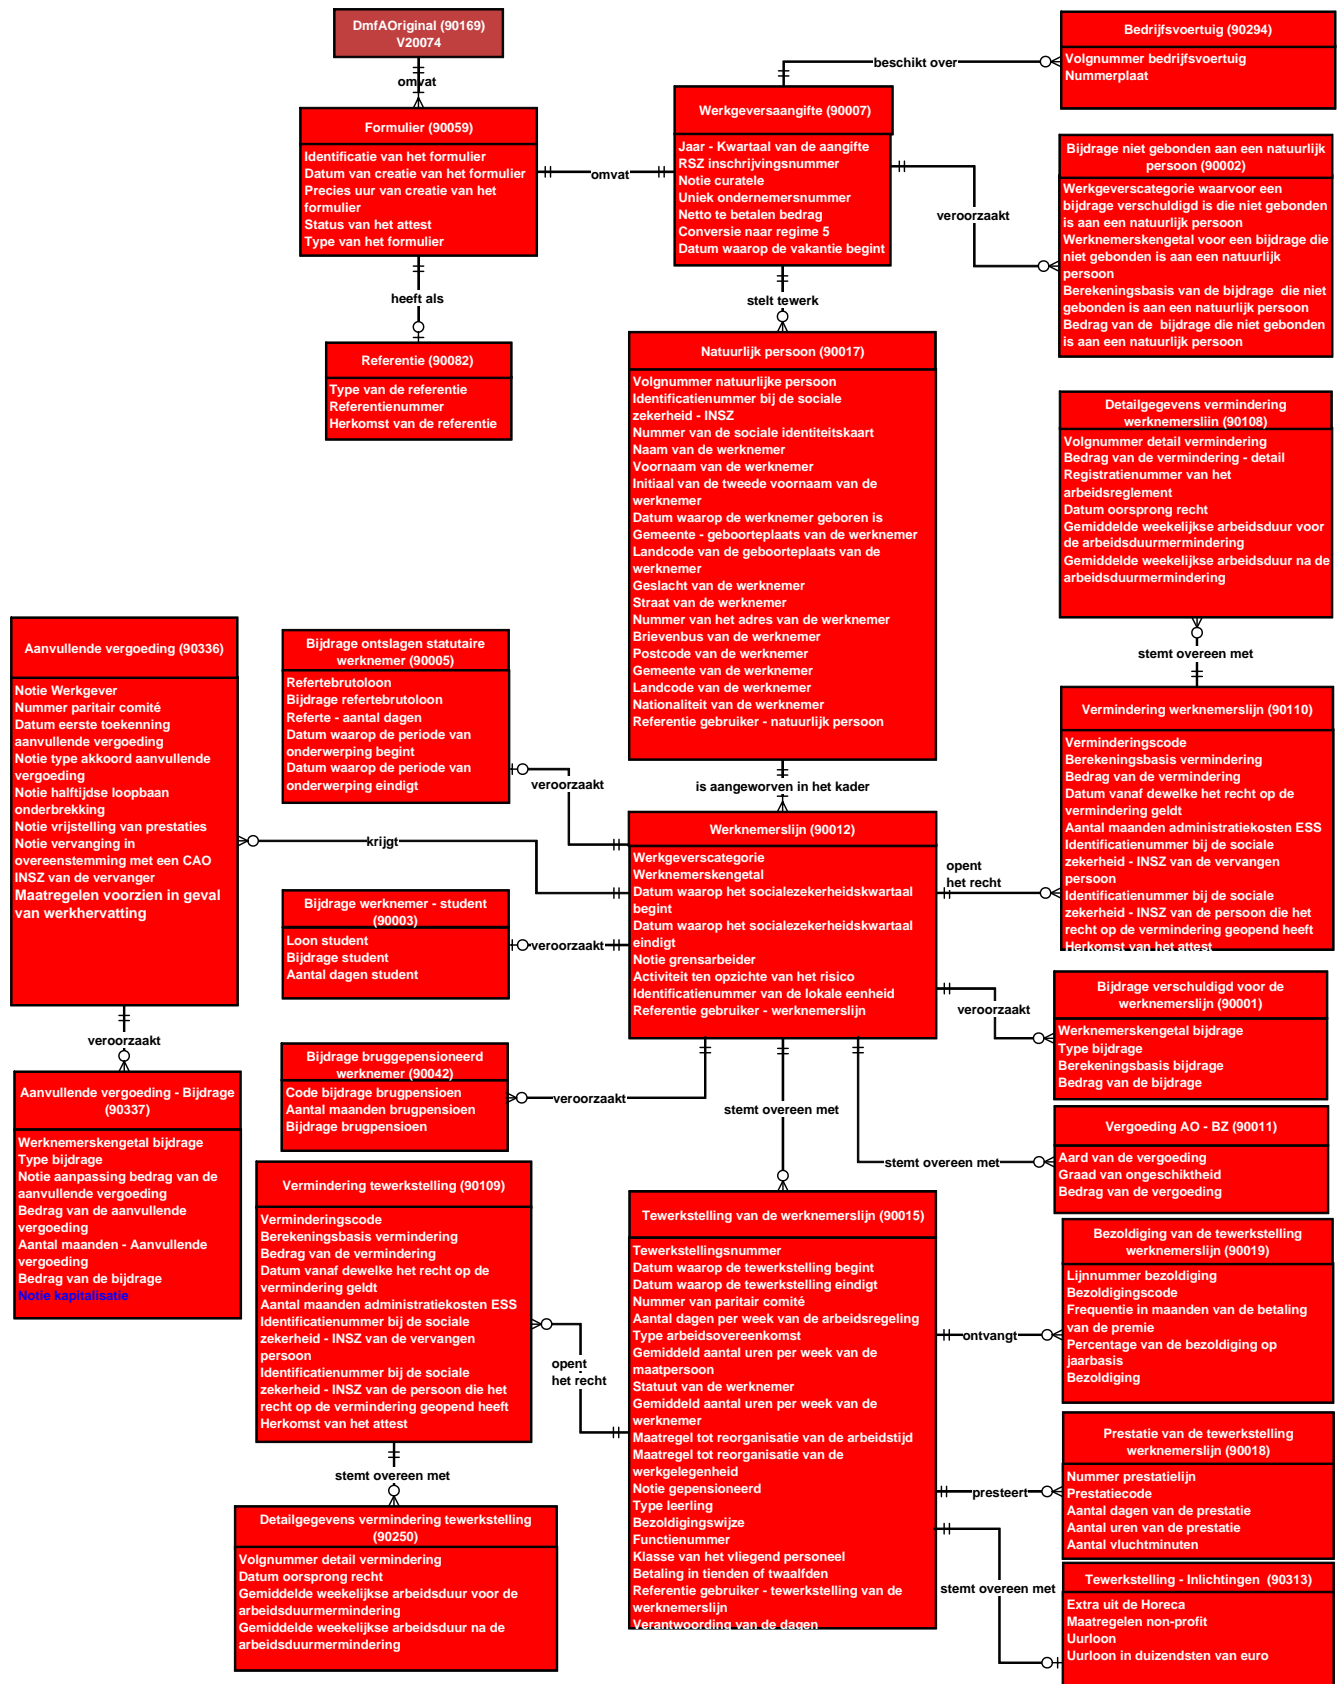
DmfAOriginal (90169)
V20074

omvat

Formulier (90059)

Identificatie van het formulier
Datum van creatie van het formulier
Precies uur van creatie van het formulier
Status van het attest
Type van het formulier

omvat

beschikt over

Bedrijfsvoertuig (90294)

Volgnummer bedrijfsvoertuig
Nummerplaat

Werkgeversaangifte (90007)

Jaar - Kwartaal van de aangifte
RSZ inschrijvingsnummer
Notie curatele
Uniek ondernemersnummer
Netto te betalen bedrag
Conversie naar regime 5
Datum waarop de vakantie begint

Bijdrage niet gebonden aan een natuurlijk persoon (90002)

Werkgeverscategorie waarvoor een bijdrage verschuldigd is die niet gebonden is aan een natuurlijk persoon
Werknemerskengetal voor een bijdrage die niet gebonden is aan een natuurlijk persoon
Berekeningsbasis van de bijdrage die niet gebonden is aan een natuurlijk persoon
Bedrag van de bijdrage die niet gebonden is aan een natuurlijk persoon

veroorzaakt

heeft als

Referentie (90082)

Type van de referentie
Referentienummer
Herkomst van de referentie

stelt tewerk

Natuurlijk persoon (90017)

Volgnummer natuurlijke persoon
Identificatienummer bij de sociale zekerheid - INSZ
Nummer van de sociale identiteitskaart
Naam van de werknemer
Voornaam van de werknemer
Initiaal van de tweede voornaam van de werknemer
Datum waarop de werknemer geboren is
Gemeente - geboorteplaats van de werknemer
Landcode van de geboorteplaats van de werknemer
Geslacht van de werknemer
Straat van de werknemer
Nummer van het adres van de werknemer
Brievenbus van de werknemer
Postcode van de werknemer
Gemeente van de werknemer
Landcode van de werknemer
Nationaliteit van de werknemer
Referentie gebruiker - natuurlijk persoon

Detailgegevens vermindering werknemerslijn (90108)

Volgnummer detail vermindering
Bedrag van de vermindering - detail
Registratienummer van het arbeidsreglement
Datum oorsprong recht
Gemiddelde weekelijkse arbeidsduur voor de arbeidsduurmermindering
Gemiddelde weekelijkse arbeidsduur na de arbeidsduurmermindering

stemt overeen met

Aanvullende vergoeding (90336)

Notie Werkgever
Nummer paritair comité
Datum eerste toekenning aanvullende vergoeding
Notie type akkoord aanvullende vergoeding
Notie halftijdse loopbaan onderbrekking
Notie vrijstelling van prestaties
Notie vervanging in overeenstemming met een CAO
INSZ van de vervanger
Maatregelen voorzien in geval van werkhervatting

Bijdrage ontslagen statutaire werknemer (90005)

Refertebrutoloon
Bijdrage refertebrutoloon
Referte - aantal dagen
Datum waarop de periode van onderwerping begint
Datum waarop de periode van onderwerping eindigt

veroorzaakt

is aangeworven in het kader

Vermindering werknemerslijn (90110)

Verminderingscode
Berekeningsbasis vermindering
Bedrag van de vermindering
Datum vanaf dewelke het recht op de vermindering geldt
Aantal maanden administratiekosten ESS
Identificatienummer bij de sociale zekerheid - INSZ van de vervangen persoon
Identificatienummer bij de sociale zekerheid - INSZ van de persoon die het recht op de vermindering geopend heeft
Herkomst van het attest

krijgt

Werknemerslijn (90012)

Werkgeverscategorie
Werknemerskengetal
Datum waarop het socialezekerheidskwartaal begint
Datum waarop het socialezekerheidskwartaal eindigt
Notie grensarbeider
Activiteit ten opzichte van het risico
Identificatienummer van de lokale eenheid
Referentie gebruiker - werknemerslijn

opent het recht

Bijdrage werknemer - student (90003)

Loon student
Bijdrage student
Aantal dagen student

veroorzaakt

veroorzaakt

Bijdrage verschuldigd voor de werknemerslijn (90001)

Werknemerskengetal bijdrage
Type bijdrage
Berekeningsbasis bijdrage
Bedrag van de bijdrage

veroorzaakt

Aanvullende vergoeding - Bijdrage (90337)

Werknemerskengetal bijdrage
Type bijdrage
Notie aanpassing bedrag van de aanvullende vergoeding
Bedrag van de aanvullende vergoeding
Aantal maanden - Aanvullende vergoeding
Bedrag van de bijdrage
Notie kapitalisatie

Bijdrage bruggepensioneerd werknemer (90042)

Code bijdrage brugpensioen
Aantal maanden brugpensioen
Bijdrage brugpensioen

veroorzaakt

stemt overeen met

Vergoeding AO - BZ (90011)

Aard van de vergoeding
Graad van ongeschiktheid
Bedrag van de vergoeding

stemt overeen met

Vermindering tewerkstelling (90109)

Verminderingscode
Berekeningsbasis vermindering
Bedrag van de vermindering
Datum vanaf dewelke het recht op de vermindering geldt
Aantal maanden administratiekosten ESS
Identificatienummer bij de sociale zekerheid - INSZ van de vervangen persoon
Identificatienummer bij de sociale zekerheid - INSZ van de persoon die het recht op de vermindering geopend heeft
Herkomst van het attest

Tewerkstelling van de werknemerslijn (90015)

Tewerkstellingsnummer
Datum waarop de tewerkstelling begint
Datum waarop de tewerkstelling eindigt
Nummer van paritair comité
Aantal dagen per week van de arbeidsregeling
Type arbeidsovereenkomst
Gemiddeld aantal uren per week van de maatpersoon
Statuut van de werknemer
Gemiddeld aantal uren per week van de werknemer
Maatregel tot reorganisatie van de arbeidstijd
Maatregel tot reorganisatie van de werkgelegenheid
Notie gepensioneerd
Type leerling
Bezoldigingswijze
Functienummer
Klasse van het vliegend personeel
Betaling in tienden of twaalfden
Referentie gebruiker - tewerkstelling van de werknemerslijn
Verantwoording van de dagen

Bezoldiging van de tewerkstelling werknemerslijn (90019)

Lijnnummer bezoldiging
Bezoldigingscode
Frequentie in maanden van de betaling van de premie
Percentage van de bezoldiging op jaarbasis
Bezoldiging

ontvangt

opent het recht

stemt overeen met

Detailgegevens vermindering tewerkstelling (90250)

Volgnummer detail vermindering
Datum oorsprong recht
Gemiddelde weekelijkse arbeidsduur voor de arbeidsduurmermindering
Gemiddelde weekelijkse arbeidsduur na de arbeidsduurmermindering

presteert

Prestatie van de tewerkstelling werknemerslijn (90018)

Nummer prestatielijn
Prestatiecode
Aantal dagen van de prestatie
Aantal uren van de prestatie
Aantal vluchtminuten

stemt overeen met

Tewerkstelling - Inlichtingen (90313)

Extra uit de Horeca
Maatregelen non-profit
Uurloon
Uurloon in duizendsten van euro